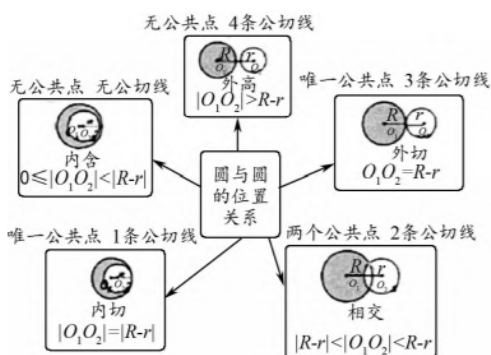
无公共点 4条公切线

$R$ $r$ $O_1$ $O_2$

外离

$|O_1O_2|>R-r$

无公共点 无公切线

$O_1$ $O_2$

内含

$0\leq|O_1O_2|<|R-r|$

唯一公共点 3条公切线

$R$ $r$ $O_1$ $O_2$

外切

$O_1O_2=R-r$

圆与圆的位置关系

唯一公共点 1条公切线

$O_1$ $O_2$

内切

$|O_1O_2|=|R-r|$

两个公共点 2条公切线

$R$ $r$ $O_1$ $O_2$

相交

$|R-r|<|O_1O_2|<R-r$